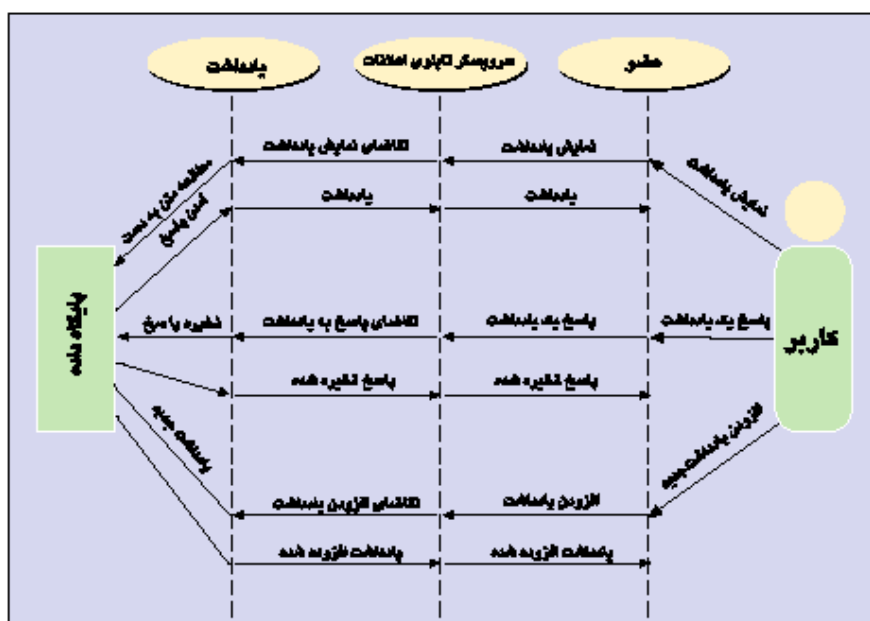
یادداشت
سرویس‌گر فناوری اطلاعات
عضو
تقاضای نمایش یادداشت
نمایش یادداشت
نمایش یادداشت
مطالعه متن به همت
متن پاسخ
یادداشت
یادداشت
پایگاه داده
تقاضای پاسخ به یادداشت
پاسخ به یادداشت
پاسخ به یادداشت
ذخیره پاسخ
کاربر
پاسخ ذخیره شده
پاسخ ذخیره شده
یادداشت جدید
افزودن یادداشت جدید
تقاضای افزودن یادداشت
افزودن یادداشت
یادداشت افزوده شده
یادداشت افزوده شده